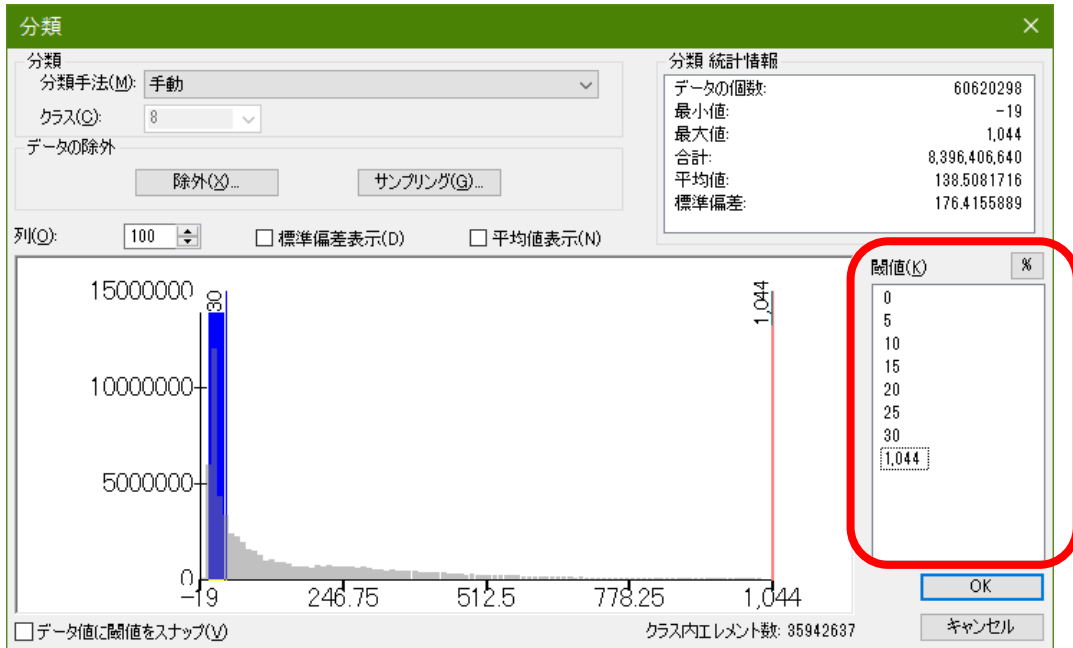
分類

分類
分類手法(M): 手動
クラス(C): 8

データの除外
除外(X)...
サンプリング(G)...

分類 統計情報

| データの個数: | 60620298 |
|---|---|
| 最小値: | -19 |
| 最大値: | 1,044 |
| 合計: | 8,396,406,640 |
| 平均値: | 138.5081716 |
| 標準偏差: | 176.4155889 |

列(O): 100
☐ 標準偏差表示(D)
☐ 平均値表示(N)

15000000
10000000
5000000
0
30
1,044
-19
246.75
512.5
778.25
1,044

閾値(K)
%
0
5
10
15
20
25
30
1,044

OK
キャンセル

☐ データ値に閾値をスナップ(V)
クラス内エレメント数: 35942637